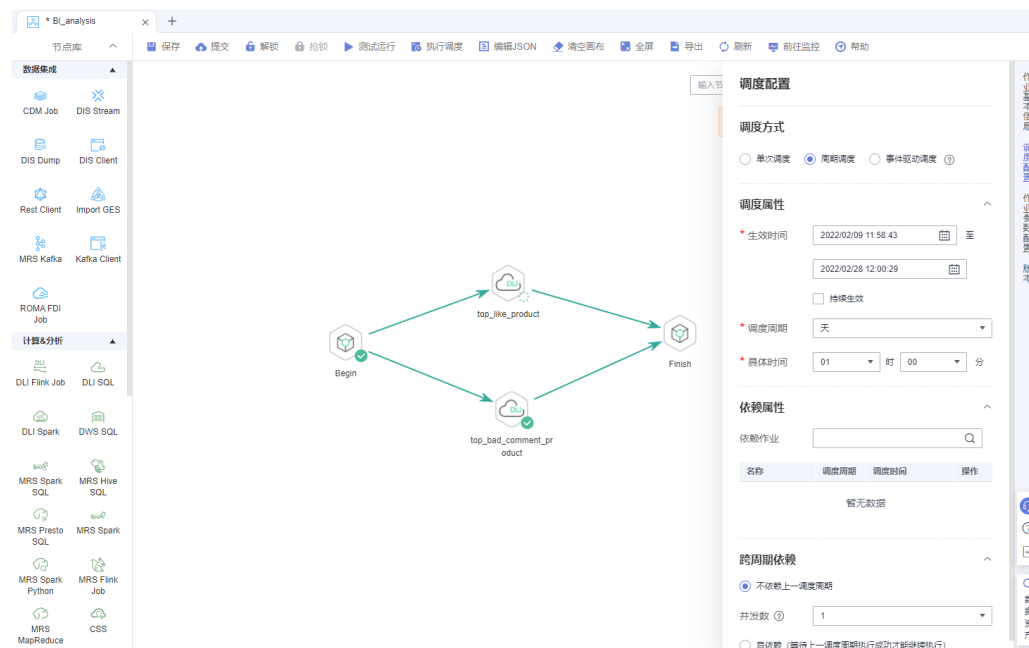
* BI_analysis

节点库

保存 提交 解锁 抢锁 测试运行 执行调度 编辑JSON 清空画布 全屏 导出 刷新 前往监控 帮助

数据集成
CDM Job
DIS Stream
DIS Dump
DIS Client
Rest Client
Import GES
MRS Kafka
Kafka Client
ROMA FDI Job

计算&分析
DLI Flink Job
DLI SQL
DLI Spark
DWS SQL
MRS Spark SQL
MRS Hive SQL
MRS Presto SQL
MRS Spark
MRS Spark Python
MRS Flink Job
MRS MapReduce
CSS

输入节

top_like_product
Begin
Finish
top_bad_comment_product

调度配置

调度方式
单次调度 周期调度 事件驱动调度

调度属性
* 生效时间 2022/02/09 11:58:43 至
2022/02/28 12:00:29
持续生效
* 调度周期 天
* 具体时间 01 时 00 分

依赖属性
依赖作业

| 名称 | 调度周期 | 调度时间 | 操作 |
|---|---|---|---|
| 暂无数据 | | | |

跨周期依赖
不依赖上一调度周期
并发数 1
自依赖（等待上一调度周期执行成功才能继续执行）

作业基本信息
调度配置
作业参数配置
版本